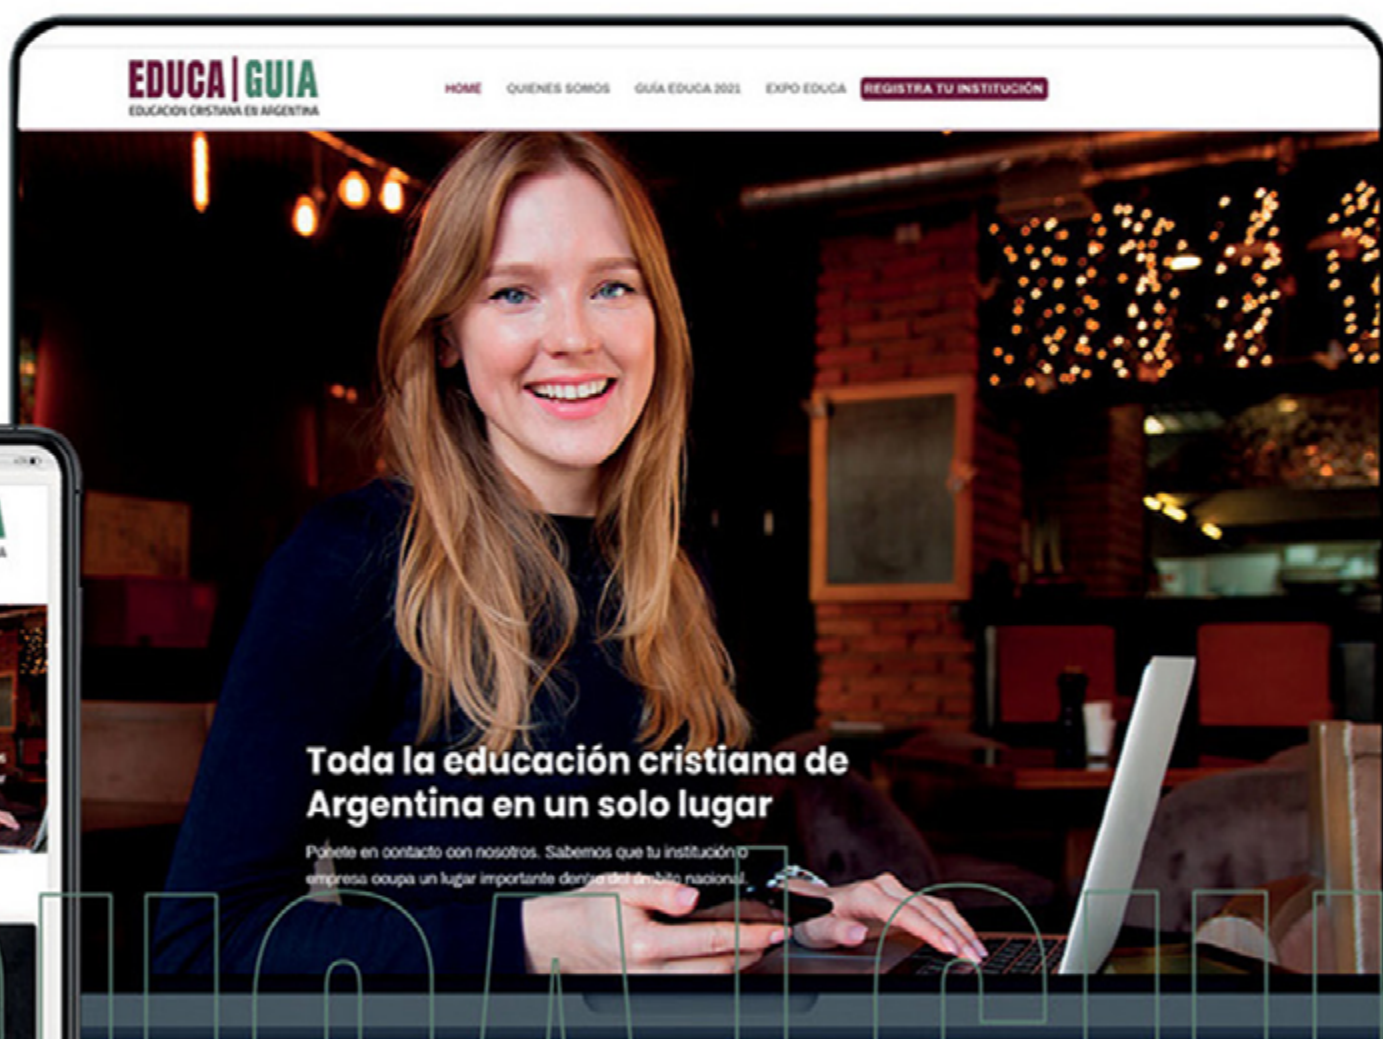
EDUCA | GUIA
EDUCACION CRISTIANA EN ARGENTINA

HOME QUIENES SOMOS GUÍA EDUCA 2021 EXPO EDUCA REGISTRA TU INSTITUCIÓN

Toda la educación cristiana de Argentina en un solo lugar

Ponete en contacto con nosotros. Sabemos que tu institución o empresa ocupa un lugar importante dentro del ámbito nacional.